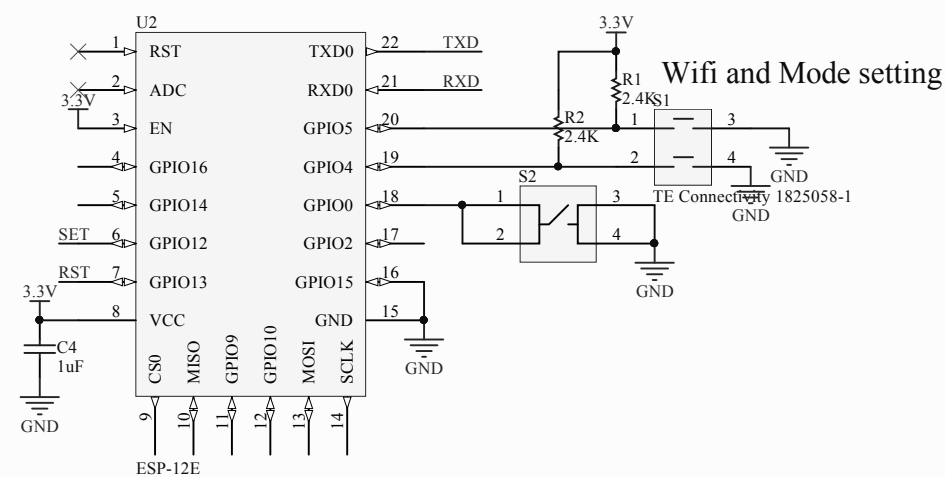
U2

1 RST
2 ADC
3.3V
3 EN
4 GPIO16
5 GPIO14
SET 6 GPIO12
RST 7 GPIO13
3.3V
8 VCC
C4
1uF
GND

TXD0 22 TXD
RXD0 21 RXD
GPIO5 20
GPIO4 19
GPIO0 18
GPIO2 17
GPIO15 16
GND 15
GND

CS0 MISO GPIO9 GPIO10 MOSI SCLK
9 10 11 12 13 14
ESP-12E

3.3V
R1
2.4K
R2
2.4K
Wifi and Mode setting
S1
1 3
2 4
GND
TE Connectivity 1825058-1
GND

S2
1 3
2 4
GND